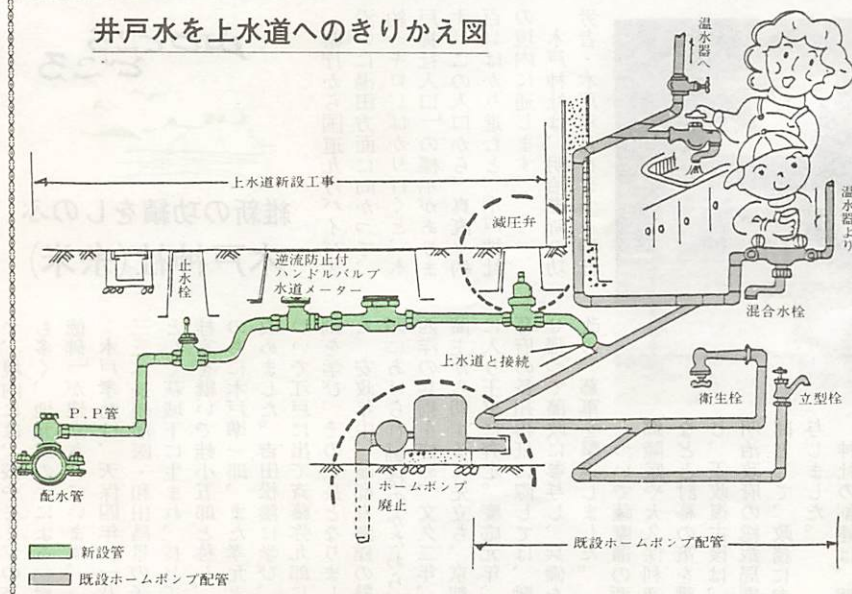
井戸水を上水道へのきりかえ図

温水器へ

温水器より

上水道新設工事

減圧弁

止水栓

逆流防止付
ハンドルバルブ
水道メーター

混合水栓

上水道と接続

衛生栓

立型栓

P.P管

配水管

ホームポンプ
廃止

既設ホームポンプ配管

新設管

既設ホームポンプ配管